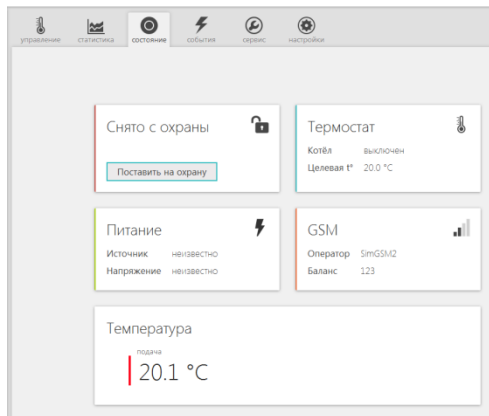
управление статистика состояние события сервис настройки

Снято с охраны
Поставить на охрану

Термостат
Котёл выключен
Целевая t° 20.0 °C

Питание
Источник неизвестно
Напряжение неизвестно

GSM
Оператор SimGSM2
Баланс 123

Температура
подача
20.1 °C